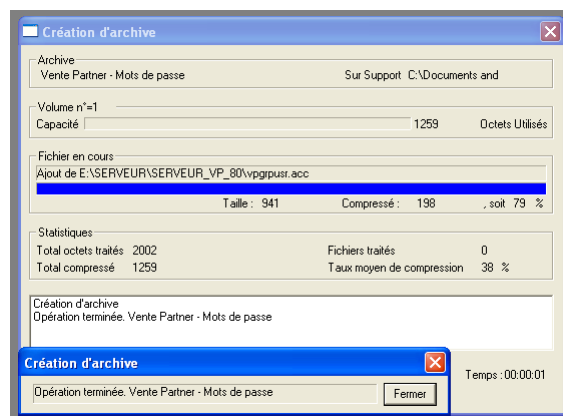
Création d'archive

Archive
Vente Partner - Mots de passe
Sur Support C:\Documents and

Volume n°=1
Capacité
1259
Octets Utilisés

Fichier en cours
Ajout de E:\SERVEUR\SERVEUR_VP_80\vpgrpusr.acc
Taille : 941
Compressé : 198
, soit 79 %

Statistiques
Total octets traités 2002
Fichiers traités 0
Total compressé 1259
Taux moyen de compression 38 %

Création d'archive
Opération terminée. Vente Partner - Mots de passe

Création d'archive
Opération terminée. Vente Partner - Mots de passe
Fermer

Temps : 00:00:01